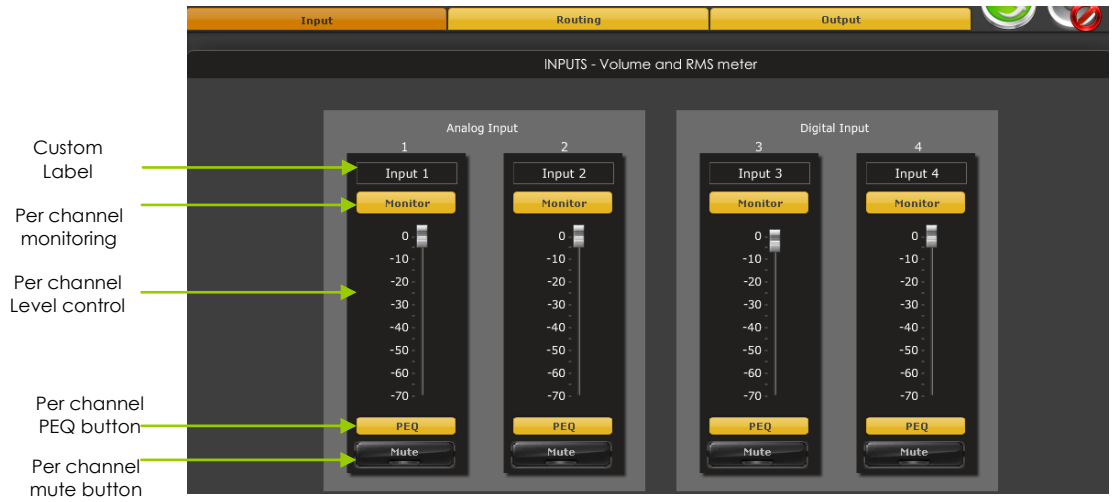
Input

Routing

Output

INPUTS - Volume and RMS meter

Custom Label

Per channel monitoring

Per channel Level control

Per channel PEQ button

Per channel mute button

Analog Input

1

Input 1

Monitor

0
-10
-20
-30
-40
-50
-60
-70

PEQ

Mute

2

Input 2

Monitor

0
-10
-20
-30
-40
-50
-60
-70

PEQ

Mute

Digital Input

3

Input 3

Monitor

0
-10
-20
-30
-40
-50
-60
-70

PEQ

Mute

4

Input 4

Monitor

0
-10
-20
-30
-40
-50
-60
-70

PEQ

Mute